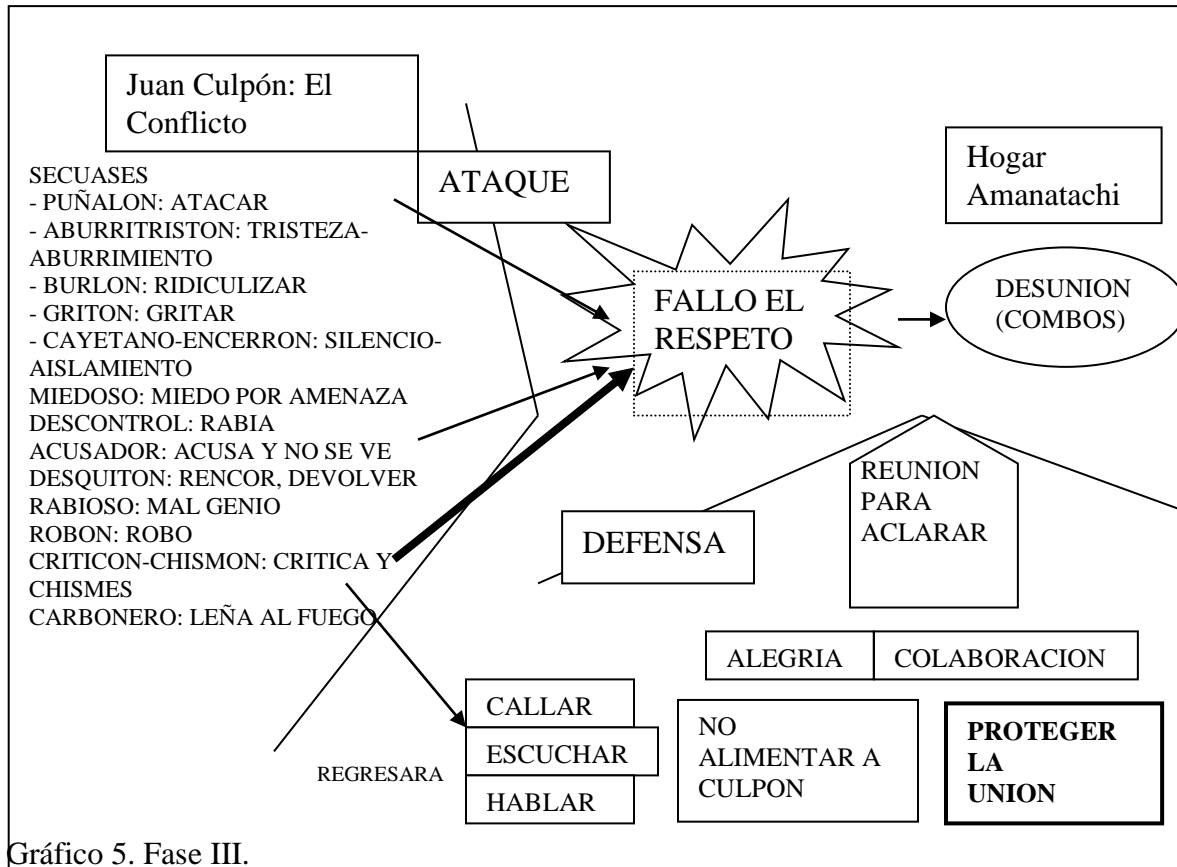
Juan Culpón: El Conflicto

ATAQUE

Hogar Amanatachi

SECUASES
- PUÑALON: ATACAR
- ABURRITRISTON: TRISTEZA-ABURRIMIENTO
- BURLON: RIDICULIZAR
- GRITON: GRITAR
- CAYETANO-ENCERRON: SILENCIO-AISLAMIENTO
MIEDOSO: MIEDO POR AMENAZA
DESCONTROL: RABIA
ACUSADOR: ACUSA Y NO SE VE
DESQUITON: RENCOR, DEVOLVER
RABIOSO: MAL GENIO
ROBON: ROBO
CRITICON-CHISMON: CRITICA Y CHISMES
CARBONERO: LEÑA AL FUEGO

FALLO EL RESPETO

DESUNION (COMBOS)

REUNION PARA ACLARAR

DEFENSA

| ALEGRIA | COLABORACION |
|---|---|

CALLAR
ESCUCHAR
HABLAR

REGRESARA

NO ALIMENTAR A CULPON

PROTEGER LA UNION

Gráfico 5. Fase III.